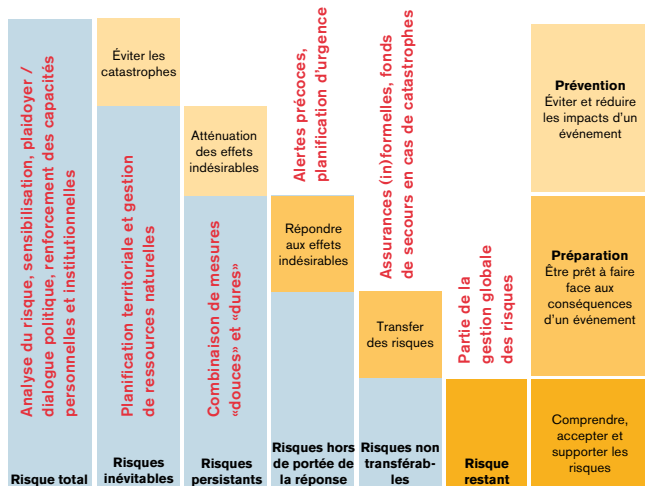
Analyse du risque, sensibilisation, plaidoyer / dialogue politique, renforcement des capacités personnelles et institutionnelles

Risque total

Éviter les catastrophes

Planification territoriale et gestion de ressources naturelles

Risques inévitables

Atténuation des effets indésirables

Combinaison de mesures "douces" et "dures"

Risques persistants

Alertes précoces, planification d'urgence

Répondre aux effets indésirables

Risques hors de portée de la réponse

Assurances (in)formelles, fonds de secours en cas de catastrophes

Transfer des risques

Risques non transférables

Partie de la gestion globale des risques

Risque restant

**Prévention**
Éviter et réduire les impacts d'un événement

**Préparation**
Être prêt à faire face aux conséquences d'un événement

Comprendre, accepter et supporter les risques